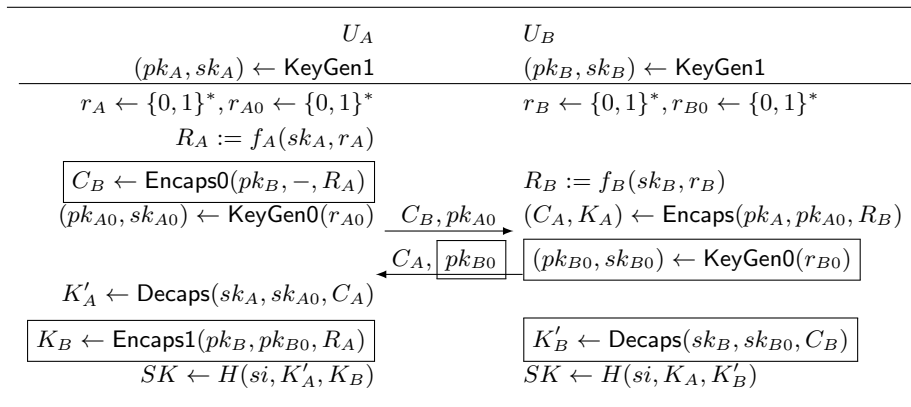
| $U_A$ | | $U_B$ |
|---|---|---|
| $(pk_A, sk_A) \leftarrow \mathsf{KeyGen1}$ | | $(pk_B, sk_B) \leftarrow \mathsf{KeyGen1}$ |
| $r_A \leftarrow \{0,1\}^*, r_{A0} \leftarrow \{0,1\}^*$ | | $r_B \leftarrow \{0,1\}^*, r_{B0} \leftarrow \{0,1\}^*$ |
| $R_A := f_A(sk_A, r_A)$ | | |
| $C_B \leftarrow \mathsf{Encaps0}(pk_B, -, R_A)$ | | $R_B := f_B(sk_B, r_B)$ |
| $(pk_{A0}, sk_{A0}) \leftarrow \mathsf{KeyGen0}(r_{A0})$ | $C_B, pk_{A0}$ | $(C_A, K_A) \leftarrow \mathsf{Encaps}(pk_A, pk_{A0}, R_B)$ |
| | $C_A, pk_{B0}$ | $(pk_{B0}, sk_{B0}) \leftarrow \mathsf{KeyGen0}(r_{B0})$ |
| $K'_A \leftarrow \mathsf{Decaps}(sk_A, sk_{A0}, C_A)$ | | |
| $K_B \leftarrow \mathsf{Encaps1}(pk_B, pk_{B0}, R_A)$ | | $K'_B \leftarrow \mathsf{Decaps}(sk_B, sk_{B0}, C_B)$ |
| $SK \leftarrow H(si, K'_A, K_B)$ | | $SK \leftarrow H(si, K_A, K'_B)$ |